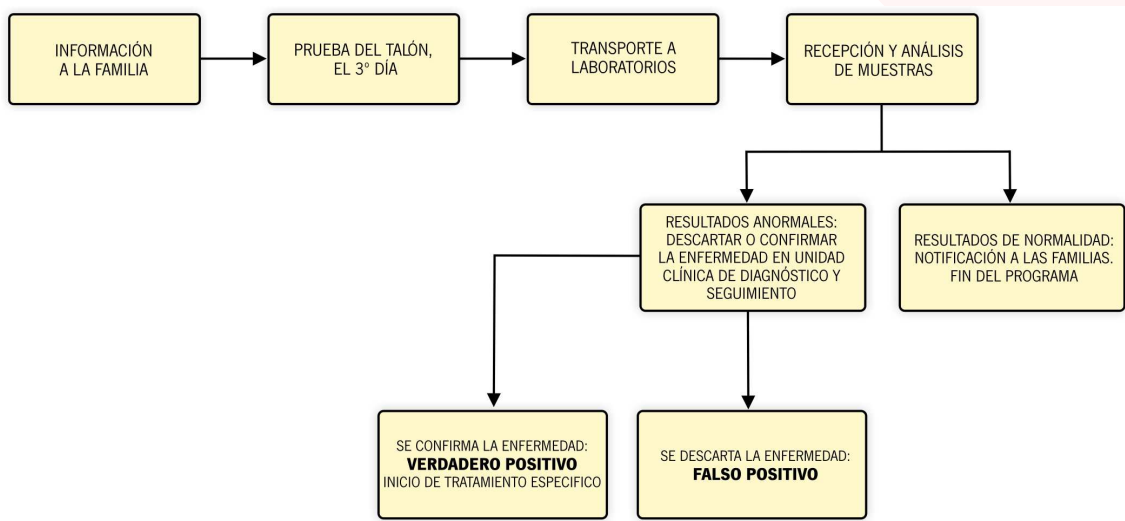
INFORMACIÓN A LA FAMILIA

PRUEBA DEL TALÓN, EL 3° DÍA

TRANSPORTE A LABORATORIOS

RECEPCIÓN Y ANÁLISIS DE MUESTRAS

RESULTADOS ANORMALES: DESCARTAR O CONFIRMAR LA ENFERMEDAD EN UNIDAD CLÍNICA DE DIAGNÓSTICO Y SEGUIMIENTO

RESULTADOS DE NORMALIDAD: NOTIFICACIÓN A LAS FAMILIAS. FIN DEL PROGRAMA

SE CONFIRMA LA ENFERMEDAD: **VERDADERO POSITIVO** INICIO DE TRATAMIENTO ESPECIFICO

SE DESCARTA LA ENFERMEDAD: **FALSO POSITIVO**